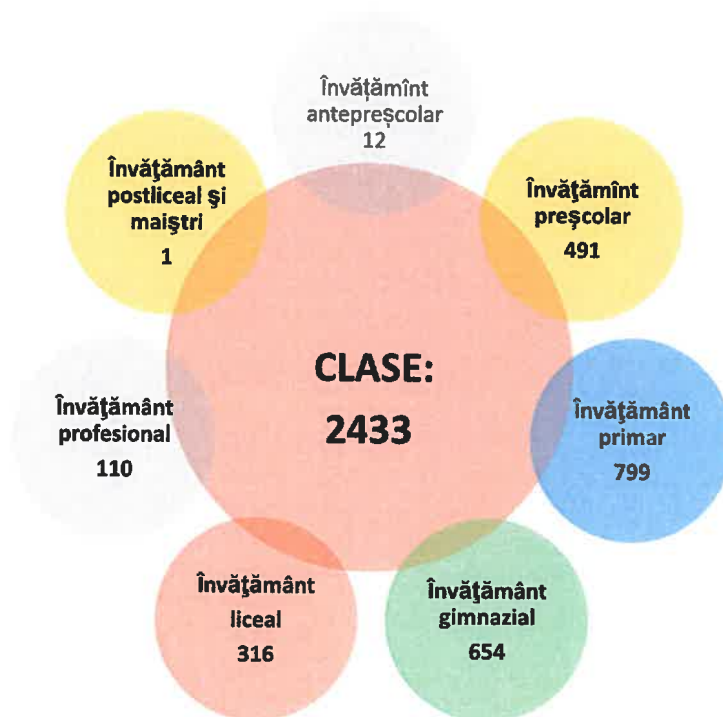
Învățămînt antepreșcolar 12

Învăţământ postliceal şi maiştri 1

Învăţămînt preşcolar 491

CLASE: 2433

Învăţământ profesional 110

Învăţământ primar 799

Învăţământ liceal 316

Învăţământ gimnazial 654